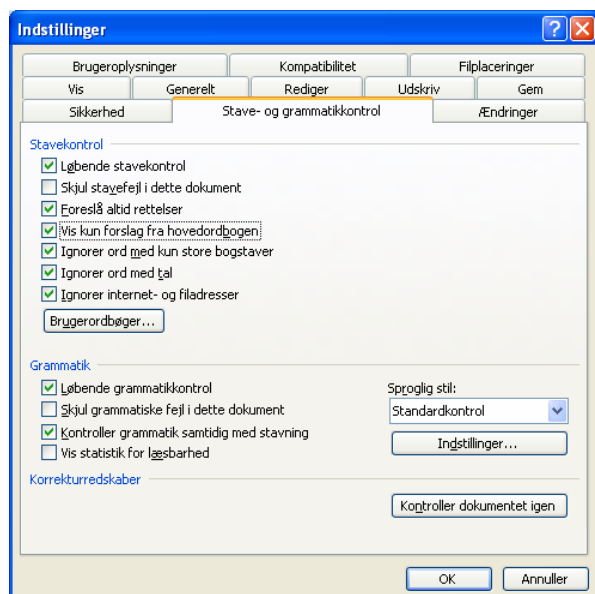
Indstillinger

Brugeroplysninger | Kompatibilitet | Filplaceringer
Vis | Generelt | Rediger | Udskriv | Gem
Sikkerhed | Stave- og grammatikkontrol | Ændringer

Stavekontrol
Løbende stavekontrol
Skjul stavefejl i dette dokument
Foreslå altid rettelser
Vis kun forslag fra hovedordbogen
Ignorer ord med kun store bogstaver
Ignorer ord med tal
Ignorer internet- og filadresser
Brugerordbøger...

Grammatik
Løbende grammatikkontrol
Skjul grammatiske fejl i dette dokument
Kontroller grammatik samtidig med stavning
Vis statistik for læsbarhed
Sproglig stil:
Standardkontrol
Indstillinger...

Korrekturredskaber
Kontroller dokumentet igen

OK
Annuller